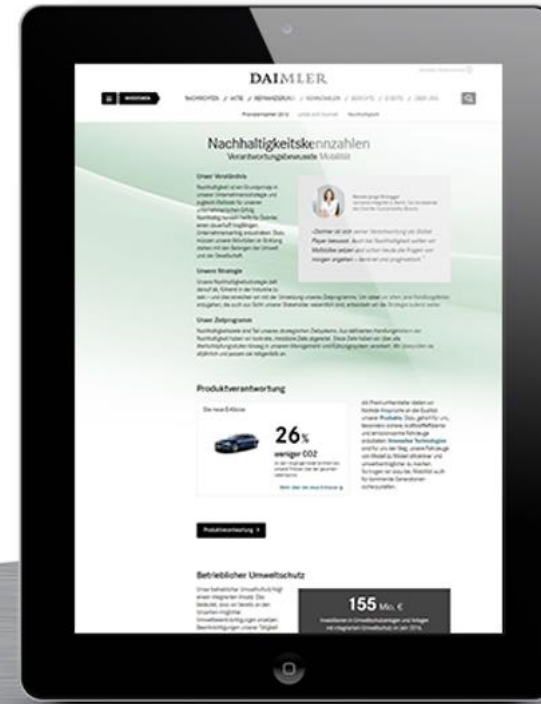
DAIMLER

Nachhaltigkeitskennzahlen
Verantwortungsbewusste Mobilität

Unser Verständnis

Unsere Strategie

Unser Zielprogramm

Produktverantwortung

26%
weniger CO2

Produktverantwortung

Betrieblicher Umweltschutz

155 Mio. €